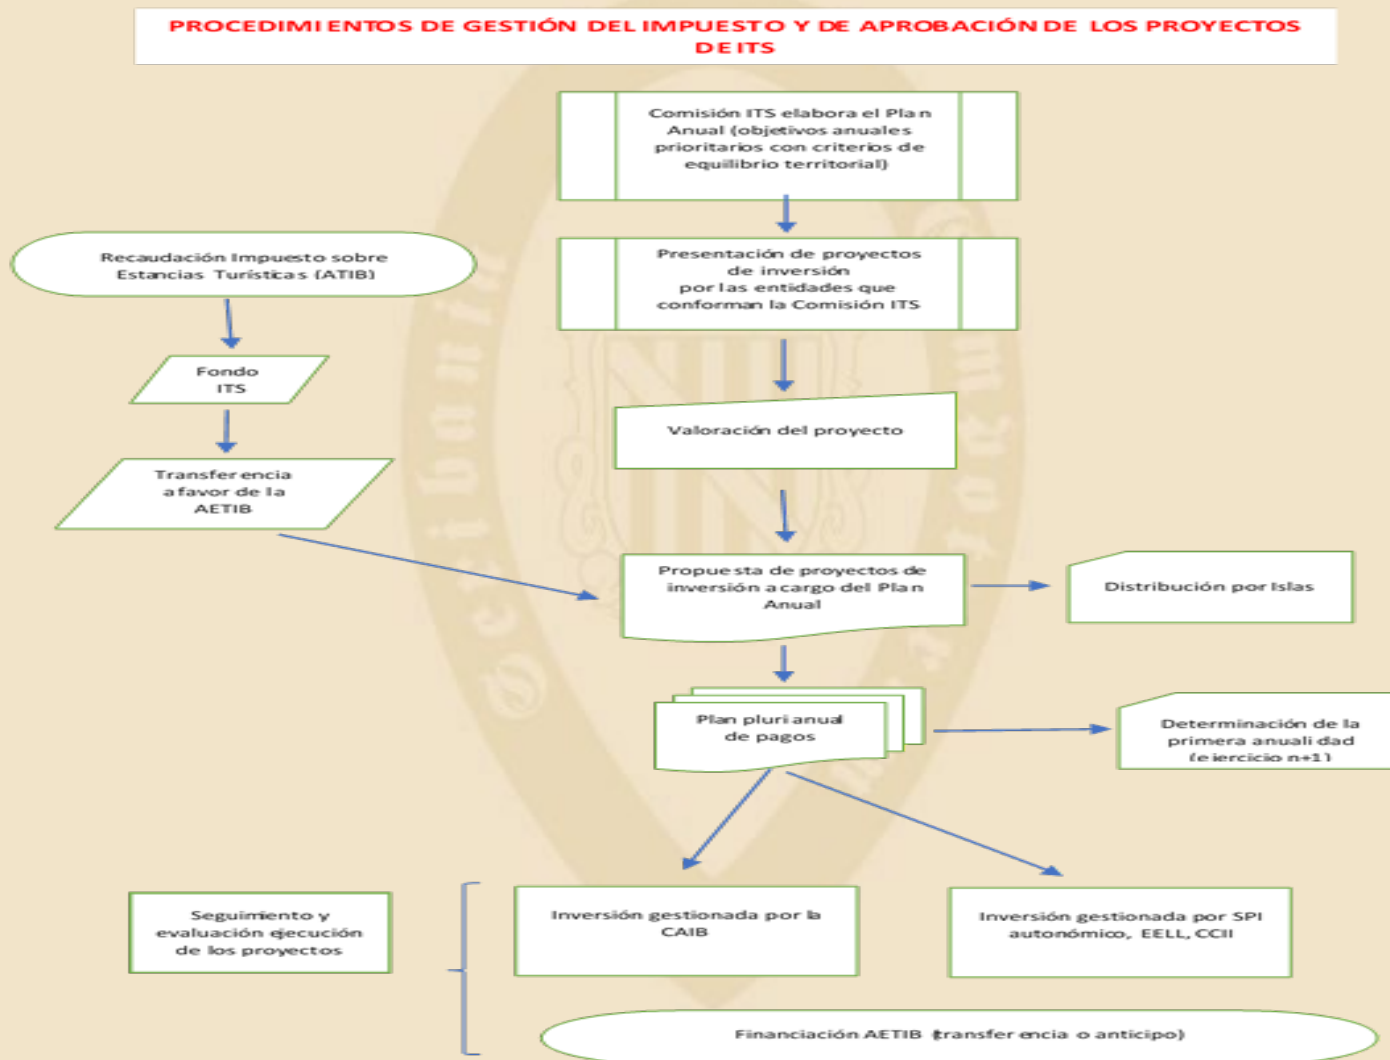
PROCEDIMIENTOS DE GESTIÓN DEL IMPUESTO Y DE APROBACIÓN DE LOS PROYECTOS DE ITS

Comisión ITS elabora el Plan Anual (objetivos anuales prioritarios con criterios de equilibrio territorial)

Recaudación Impuesto sobre Estancias Turísticas (ATIB)

Presentación de proyectos de inversión por las entidades que conforman la Comisión ITS

Fondo ITS

Valoración del proyecto

Transferencia a favor de la AETIB

Propuesta de proyectos de inversión a cargo del Plan Anual

Distribución por Islas

Plan plurianual de pagos

Determinación de la primera anualidad (ejercicio n+1)

Seguimiento y evaluación ejecución de los proyectos

Inversión gestionada por la CAIB

Inversión gestionada por SPI autonómico, EELL, CCII

Financiación AETIB (transferencia o anticipo)